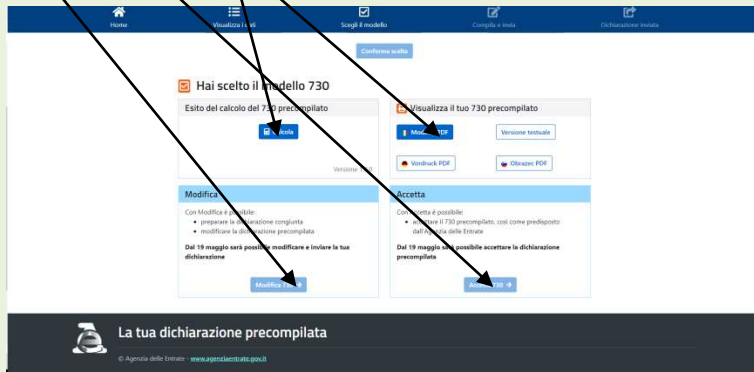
Home
Visualizza i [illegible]
Scegli il modello
Compila e invia
Dichiarazione inviata

Conferma scelta

Hai scelto il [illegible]odello 730

Esito del calcolo del 730 precompilato

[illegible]cola

Versione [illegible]

Visualizza il tuo 730 precompilato

Mod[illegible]PDF

Versione testuale

Vordruck PDF

Obrazec PDF

Modifica

Con Modifica è possibile:
• preparare la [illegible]chiarazione congiunta
• modificare la dichiarazione precompilata

Dal 19 maggio sarà possibile modificare e inviare la tua dichiarazione

Modifica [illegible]

Accetta

Con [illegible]etta è possibile:
• accettare il 730 precompilato, così come predisposto dall'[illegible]genzia delle Entrate

Dal 19 maggio sarà possibile accettare la dichiarazione precompilata

Ac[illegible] 730

La tua dichiarazione precompilata

© Agenzia delle Entrate - www.agenziaentrate.gov.it